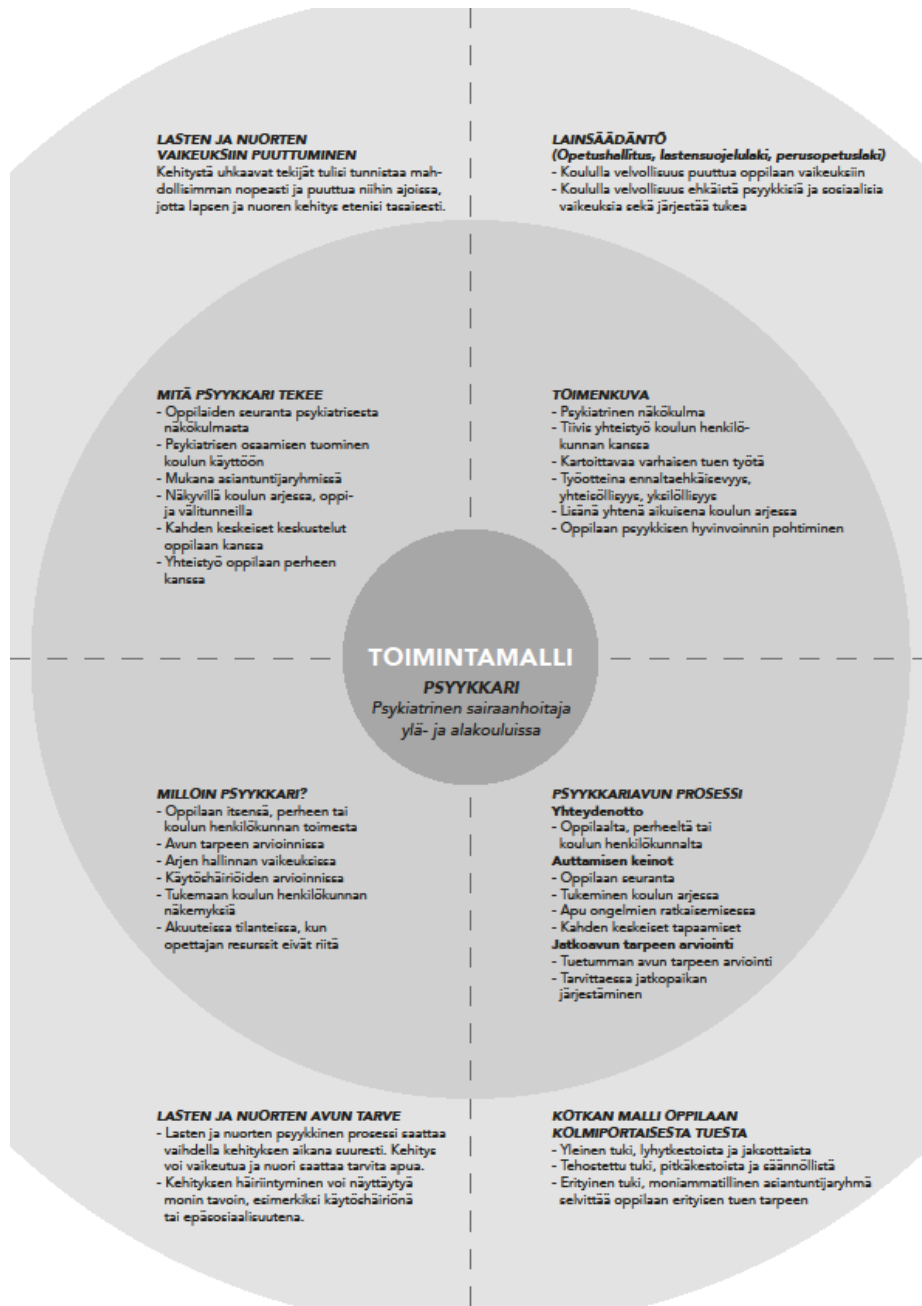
LASTEN JA NUORTEN VAIKEUKSIIN PUUTTUMINEN
Kehitystä uhkaavat tekijät tulisi tunnistaa mahdollisimman nopeasti ja puuttua niihin ajoissa, jotta lapsen ja nuoren kehitys etenisi tasaisesti.

LAINSÄÄDÄNTÖ
(Opetushallitus, lastensuojelulaki, perusopetuslaki)
- Koululla velvollisuus puuttua oppilaan vaikeuksiin
- Koululla velvollisuus ehkäistä psyykkisiä ja sosiaalisia vaikeuksia sekä järjestää tukea

MITÄ PSYYKKARI TEKEE
- Oppilaiden seuranta psykiatrisesta näkökulmasta
- Psykiatrisen osaamisen tuominen koulun käyttöön
- Mukana asiantuntijaryhmissä
- Näkyvillä koulun arjessa, oppi- ja välitunneilla
- Kahden keskeiset keskustelut oppilaan kanssa
- Yhteistyö oppilaan perheen kanssa

TOIMENKUVA
- Psykiatrinen näkökulma
- Tiivis yhteistyö koulun henkilökunnan kanssa
- Kartoittavaa varhaisen tuen työtä
- Työotteina ennaltaehkäisevyys, yhteisöllisyys, yksilöllisyys
- Lisänä yhtenä aikuisena koulun arjessa
- Oppilaan psyykkisen hyvinvoinnin pohtiminen

TOIMINTAMALLI
PSYYKKARI
Psykiatrinen sairaanhoitaja ylä- ja alakouluissa

MILLOIN PSYYKKARI?
- Oppilaan itsensä, perheen tai koulun henkilökunnan toimesta
- Avun tarpeen arvioinnissa
- Arjen hallinnan vaikeuksissa
- Käytöshäiriöiden arvioinnissa
- Tukemaan koulun henkilökunnan näkemyksiä
- Akuuteissa tilanteissa, kun opettajan resurssit eivät riitä

PSYYKKARIAVUN PROSESSI
Yhteydenotto
- Oppilaalta, perheeltä tai koulun henkilökunnalta
Auttamisen keinot
- Oppilaan seuranta
- Tukeminen koulun arjessa
- Apu ongelmien ratkaisemisessa
- Kahden keskeiset tapaamiset
Jatkoavun tarpeen arviointi
- Tuetumman avun tarpeen arviointi
- Tarvittaessa jatkopaikan järjestäminen

LASTEN JA NUORTEN AVUN TARVE
- Lasten ja nuorten psyykkinen prosessi saattaa vaihdella kehityksen aikana suuresti. Kehitys voi vaikeutua ja nuori saattaa tarvita apua.
- Kehityksen häiriintyminen voi näyttäytyä monin tavoin, esimerkiksi käytöshäiriönä tai epäsosiaalisuutena.

KOTKAN MALLI OPPILAAN KOLMIPORTAISESTA TUESTA
- Yleinen tuki, lyhytkestoista ja jaksottaista
- Tehostettu tuki, pitkäkestoista ja säännöllistä
- Erityinen tuki, moniammatillinen asiantuntijaryhmä selvittää oppilaan erityisen tuen tarpeen